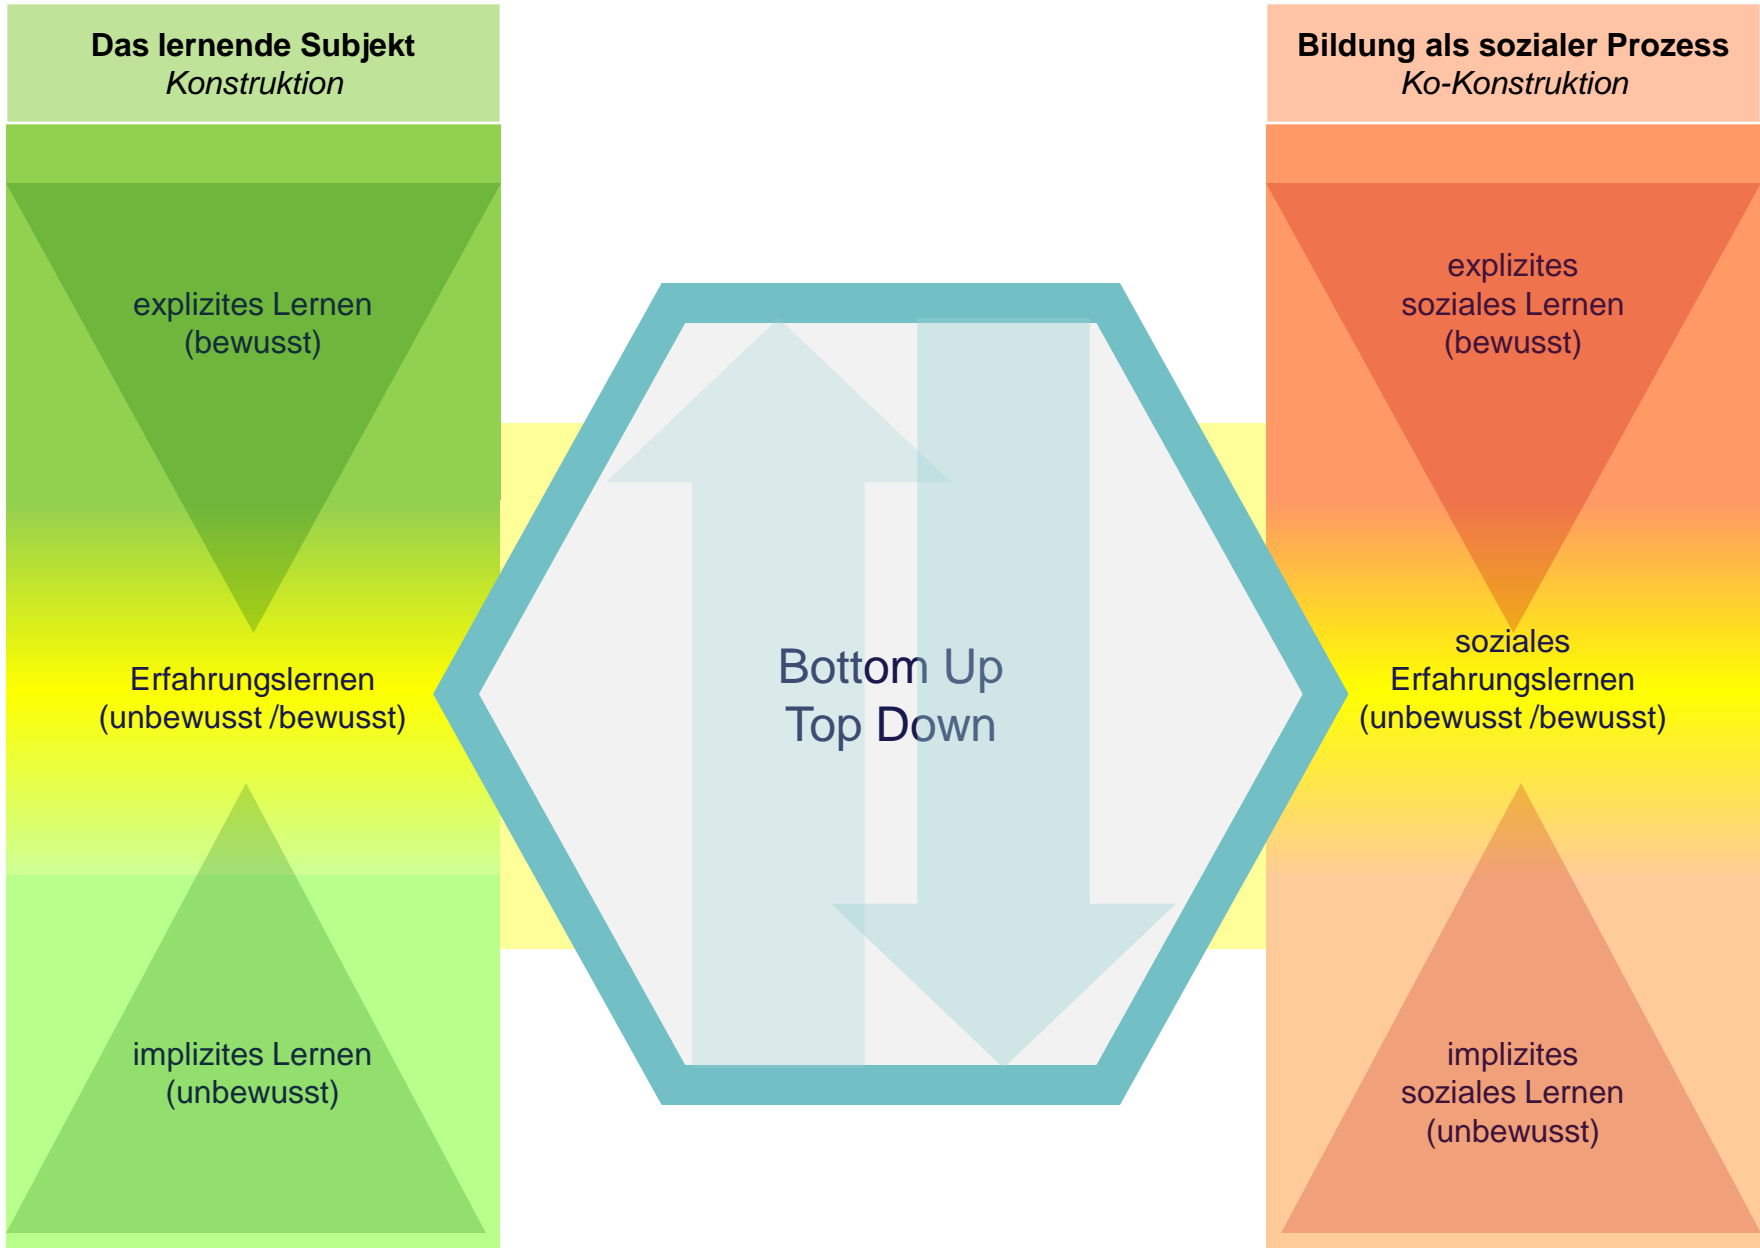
Das lernende Subjekt
Konstruktion

explizites Lernen
(bewusst)

Erfahrungslernen
(unbewusst /bewusst)

implizites Lernen
(unbewusst)

Bottom Up
Top Down

Bildung als sozialer Prozess
Ko-Konstruktion

explizites
soziales Lernen
(bewusst)

soziales
Erfahrungslernen
(unbewusst /bewusst)

implizites
soziales Lernen
(unbewusst)